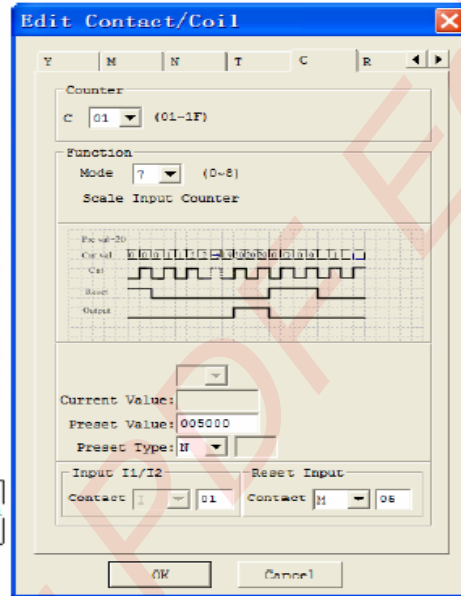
Edit Contact/Coil

Y M N T C R

Counter
C 01 (01~1F)

Function
Mode 7 (0~8)
Scale Input Counter

Pre val=20
Cur val
Cnt
Reset
Output

Current Value:
Preset Value: 005000
Preset Type: N

Input I1/I2
Contact I 01

Reset Input
Contact M 06

OK Cancel